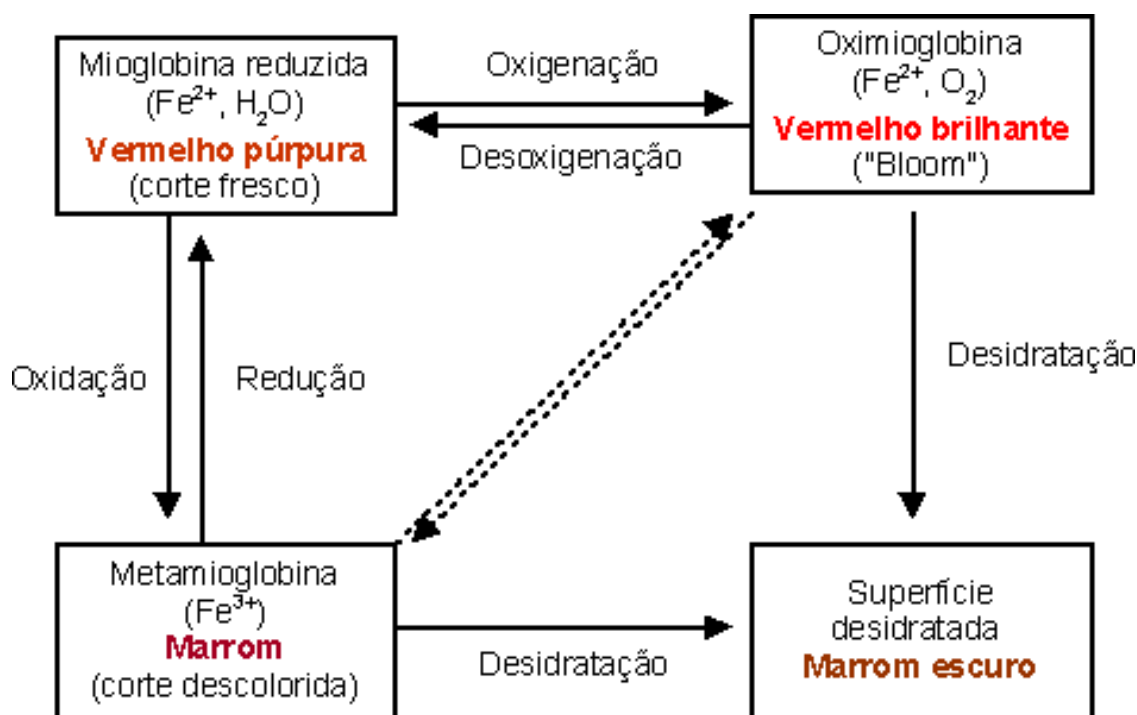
Mioglobina reduzida
($Fe^{2+}$, $H_2O$)
Vermelho púrpura
(corte fresco)

Oxigenação

Desoxigenação

Oximioglobina
($Fe^{2+}$, $O_2$)
Vermelho brilhante
("Bloom")

Oxidação

Redução

Desidratação

Metamioglobina
($Fe^{3+}$)
Marrom
(corte descolorida)

Desidratação

Superfície
desidratada
Marrom escuro